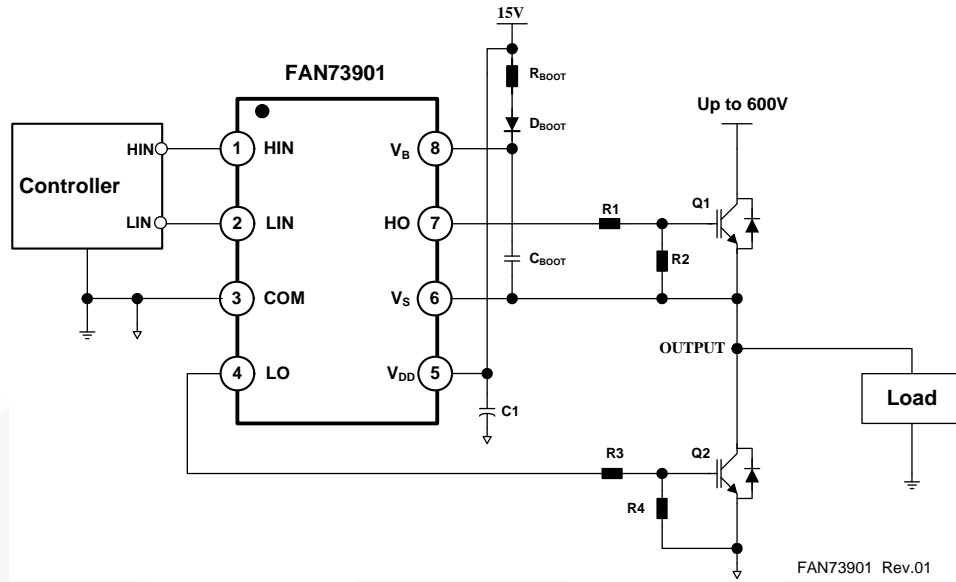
15V

FAN73901

$R_{BOOT}$

$D_{BOOT}$

Up to 600V

HIN

Controller

LIN

1 HIN

2 LIN

3 COM

4 LO

$V_B$ 8

HO 7

$V_S$ 6

$V_{DD}$ 5

$C_{BOOT}$

R1

Q1

R2

OUTPUT

C1

Load

R3

Q2

R4

FAN73901 Rev.01